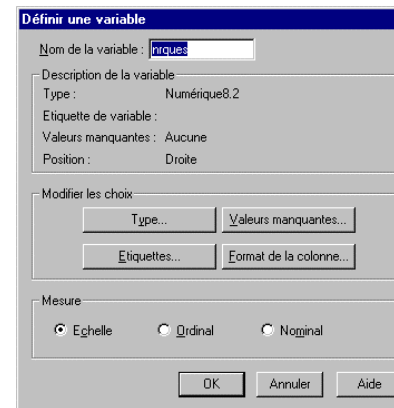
Définir une variable

Nom de la variable : nrques

Description de la variable

Type : Numérique8.2

Etiquette de variable :

Valeurs manquantes : Aucune

Position : Droite

Modifier les choix

Type...

Valeurs manquantes...

Etiquettes...

Format de la colonne...

Mesure

Echelle

Ordinal

Nominal

OK

Annuler

Aide